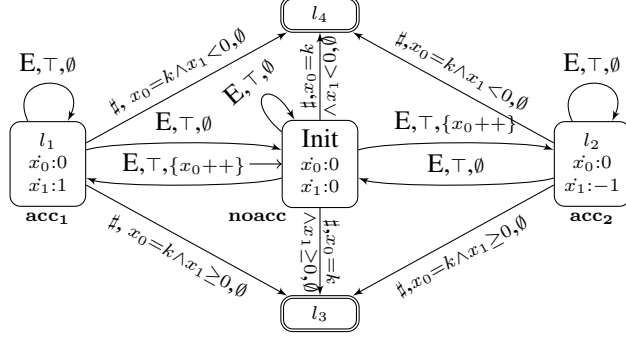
$l_4$

E,$\top$,$\emptyset$

$\sharp$, $x_0\!=\!k\wedge x_1\!<\!0,\emptyset$

E,$\top$,$\emptyset$

$\sharp$,$x_0\!=\!k$ $\wedge x_1\!<\!0,\emptyset$

$\sharp$,$x_0\!=\!k\wedge x_1\!<\!0,\emptyset$

E,$\top$,$\emptyset$

E,$\top$,$\emptyset$

E,$\top$,$\{x_0\!+\!+\}$

$l_1$
$\dot{x_0}$:0
$\dot{x_1}$:1

E,$\top$,$\{x_0\!+\!+\}$

Init
$\dot{x_0}$:0
$\dot{x_1}$:0

E,$\top$,$\emptyset$

$l_2$
$\dot{x_0}$:0
$\dot{x_1}$:$-1$

$\mathbf{acc_1}$

noacc

$\mathbf{acc_2}$

$\sharp$, $x_0\!=\!k\wedge x_1\!\geq\!0,\emptyset$

$\sharp$,$x_0\!=\!k$ $\wedge x_1\!\geq\!0,\emptyset$

$\sharp$,$x_0\!=\!k\wedge x_1\!\geq\!0,\emptyset$

$l_3$